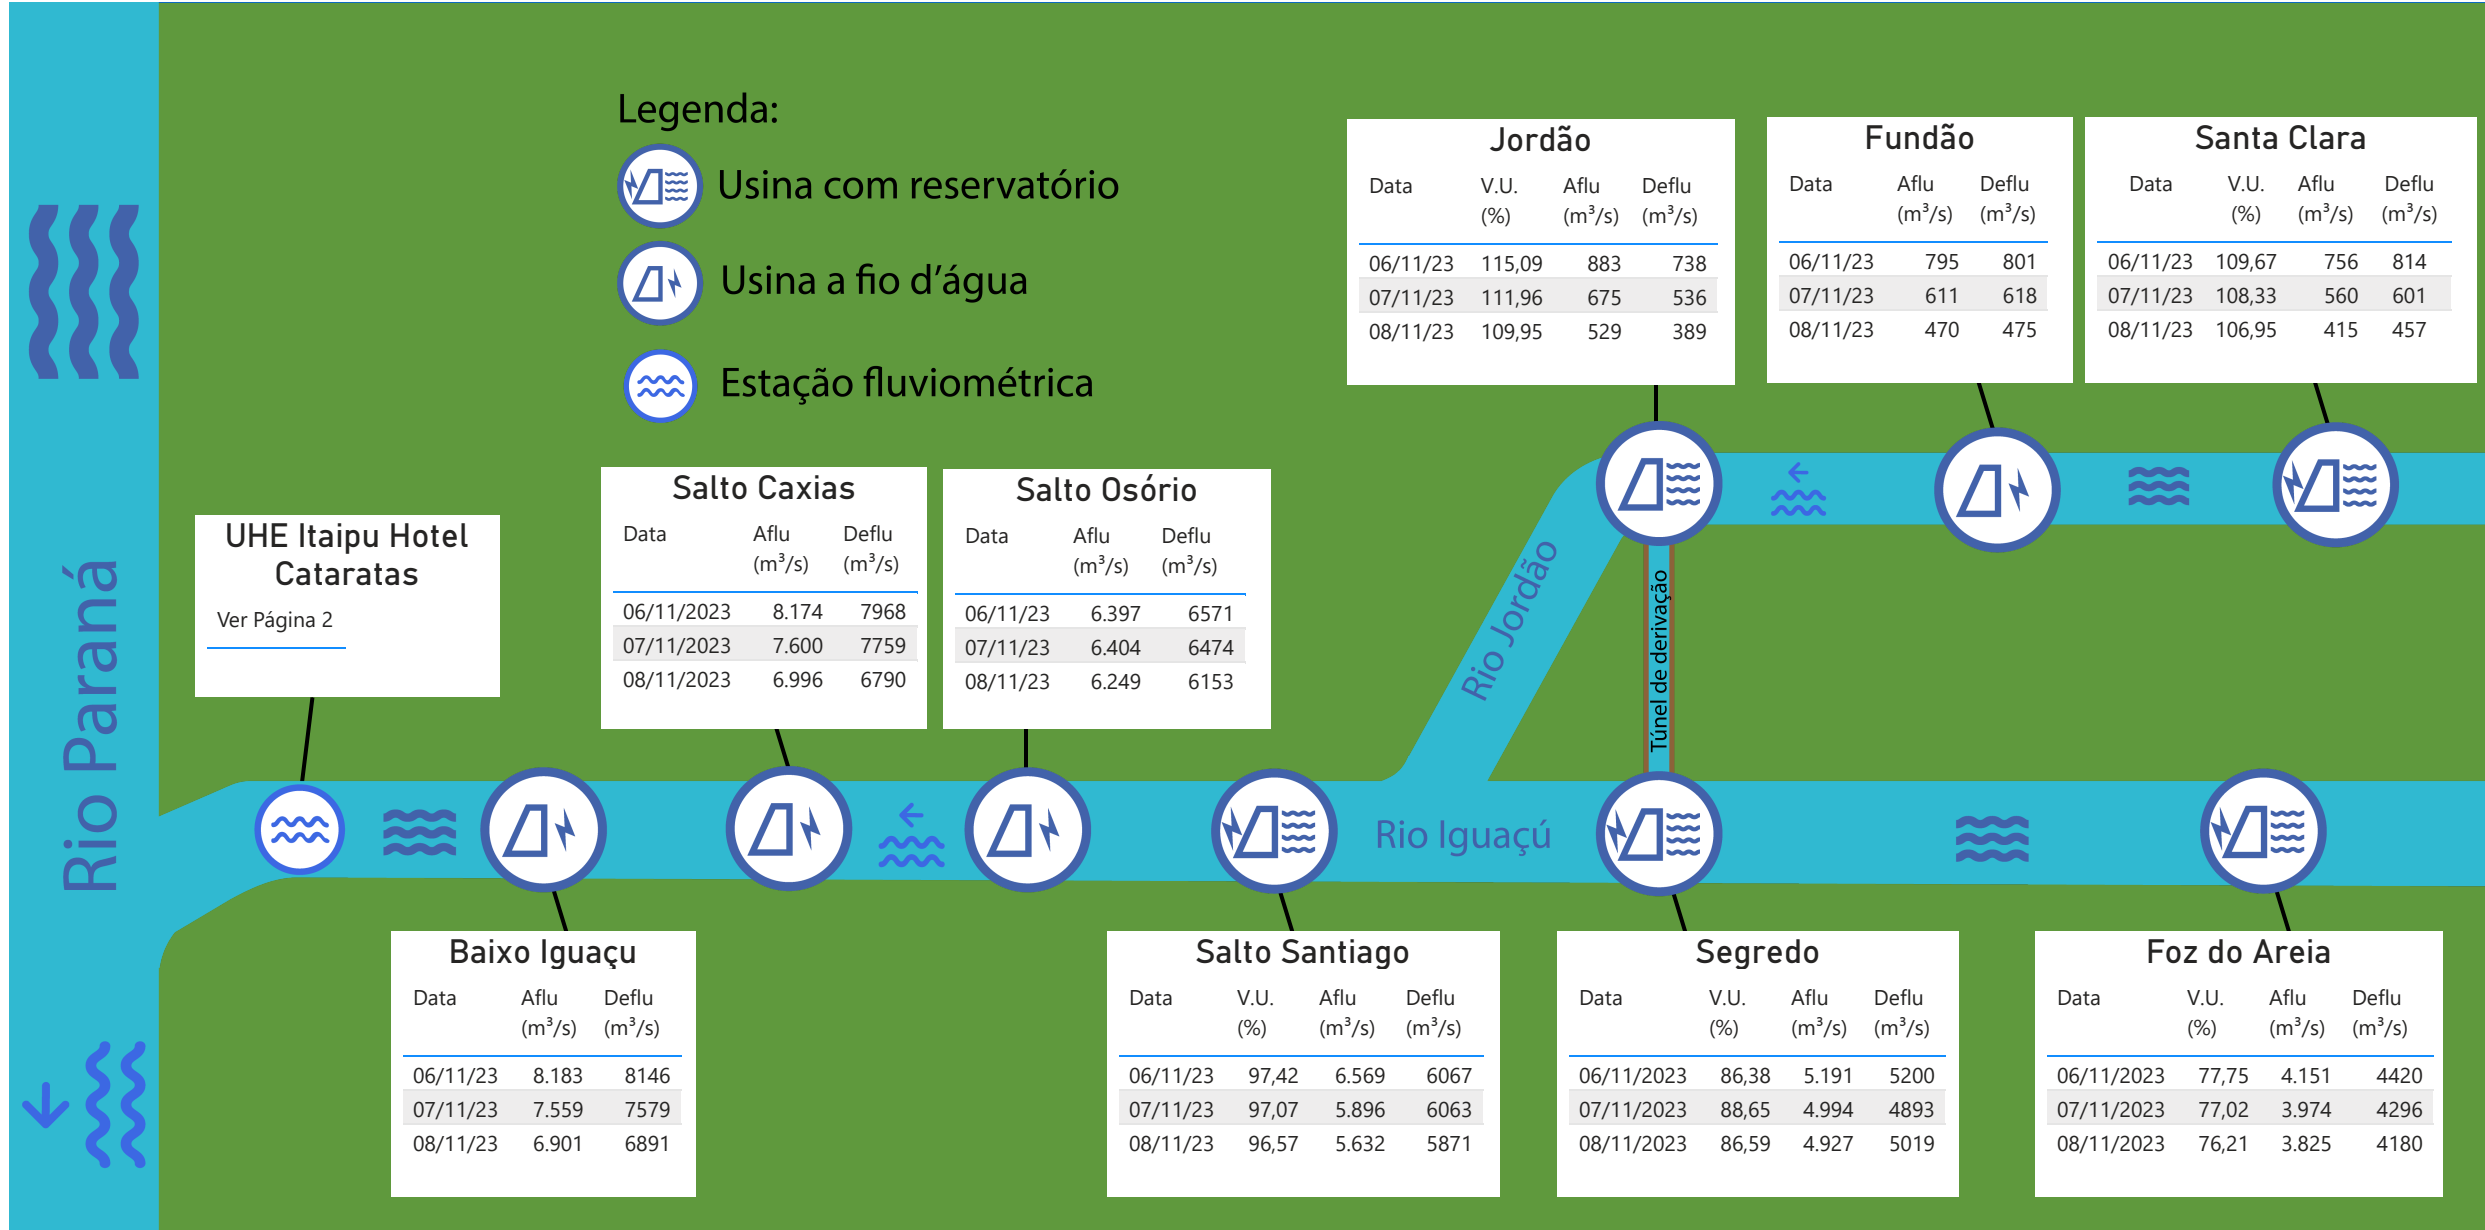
Legenda:
Usina com reservatório
Usina a fio d'água
Estação fluviométrica

Jordão

| Data | V.U. (%) | Aflu ($m^3/s$) | Deflu ($m^3/s$) |
|---|---|---|---|
| 06/11/23 | 115,09 | 883 | 738 |
| 07/11/23 | 111,96 | 675 | 536 |
| 08/11/23 | 109,95 | 529 | 389 |

Fundão

| Data | Aflu ($m^3/s$) | Deflu ($m^3/s$) |
|---|---|---|
| 06/11/23 | 795 | 801 |
| 07/11/23 | 611 | 618 |
| 08/11/23 | 470 | 475 |

Santa Clara

| Data | V.U. (%) | Aflu ($m^3/s$) | Deflu ($m^3/s$) |
|---|---|---|---|
| 06/11/23 | 109,67 | 756 | 814 |
| 07/11/23 | 108,33 | 560 | 601 |
| 08/11/23 | 106,95 | 415 | 457 |

UHE Itaipu Hotel Cataratas
Ver Página 2

Salto Caxias

| Data | Aflu ($m^3/s$) | Deflu ($m^3/s$) |
|---|---|---|
| 06/11/2023 | 8.174 | 7968 |
| 07/11/2023 | 7.600 | 7759 |
| 08/11/2023 | 6.996 | 6790 |

Salto Osório

| Data | Aflu ($m^3/s$) | Deflu ($m^3/s$) |
|---|---|---|
| 06/11/23 | 6.397 | 6571 |
| 07/11/23 | 6.404 | 6474 |
| 08/11/23 | 6.249 | 6153 |

Rio Paraná
Rio Jordão
Túnel de derivação
Rio Iguaçú

Baixo Iguaçu

| Data | Aflu ($m^3/s$) | Deflu ($m^3/s$) |
|---|---|---|
| 06/11/23 | 8.183 | 8146 |
| 07/11/23 | 7.559 | 7579 |
| 08/11/23 | 6.901 | 6891 |

Salto Santiago

| Data | V.U. (%) | Aflu ($m^3/s$) | Deflu ($m^3/s$) |
|---|---|---|---|
| 06/11/23 | 97,42 | 6.569 | 6067 |
| 07/11/23 | 97,07 | 5.896 | 6063 |
| 08/11/23 | 96,57 | 5.632 | 5871 |

Segredo

| Data | V.U. (%) | Aflu ($m^3/s$) | Deflu ($m^3/s$) |
|---|---|---|---|
| 06/11/2023 | 86,38 | 5.191 | 5200 |
| 07/11/2023 | 88,65 | 4.994 | 4893 |
| 08/11/2023 | 86,59 | 4.927 | 5019 |

Foz do Areia

| Data | V.U. (%) | Aflu ($m^3/s$) | Deflu ($m^3/s$) |
|---|---|---|---|
| 06/11/2023 | 77,75 | 4.151 | 4420 |
| 07/11/2023 | 77,02 | 3.974 | 4296 |
| 08/11/2023 | 76,21 | 3.825 | 4180 |